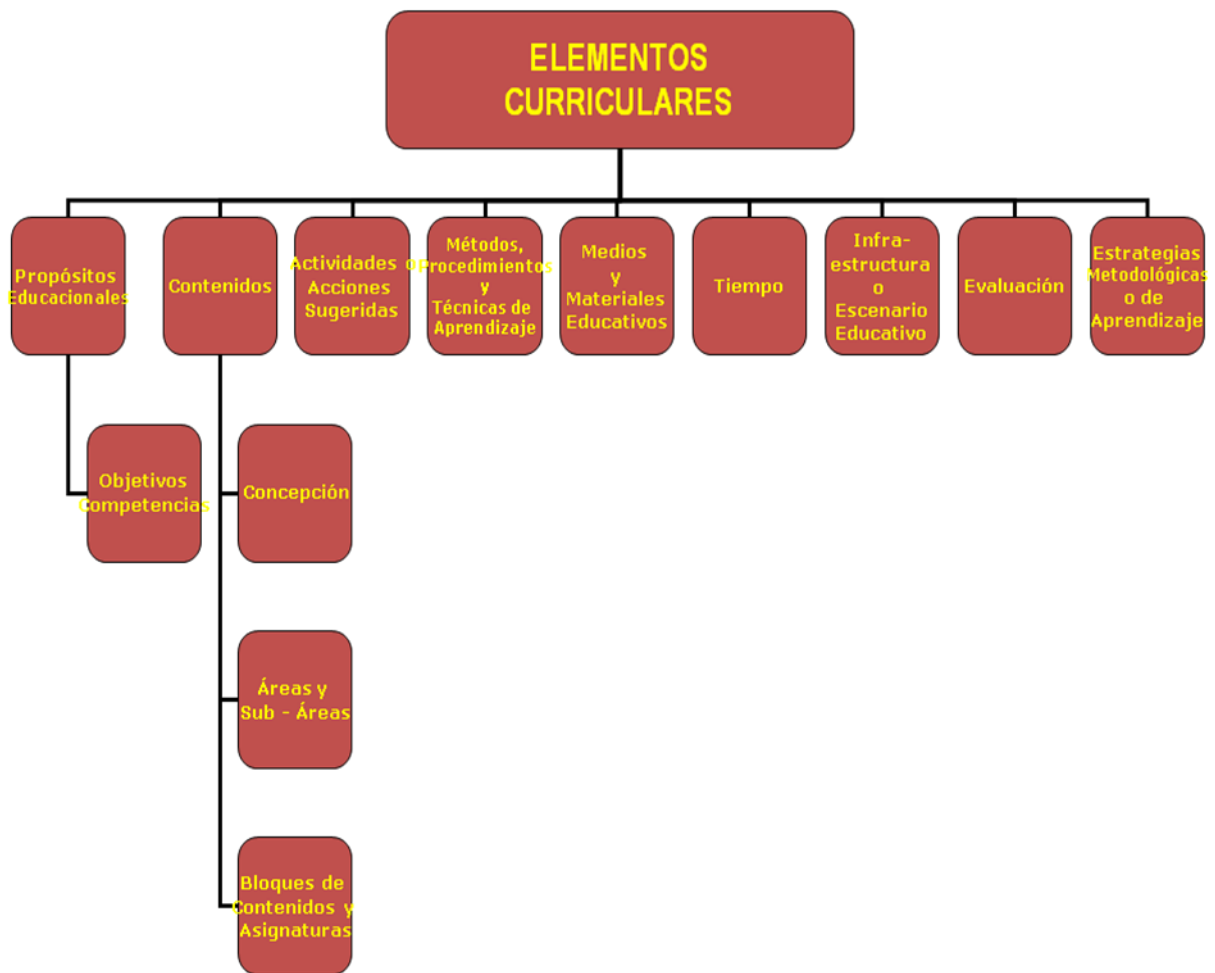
ELEMENTOS CURRICULARES

Propósitos Educacionales

Contenidos

Actividades Acciones Sugeridas

Métodos, Procedimientos y Técnicas de Aprendizaje

Medios y Materiales Educativos

Tiempo

Infra-estructura o Escenario Educativo

Evaluación

Estrategias Metodológicas o de Aprendizaje

Objetivos Competencias

Concepción

Áreas y Sub - Áreas

Bloques de Contenidos y Asignaturas